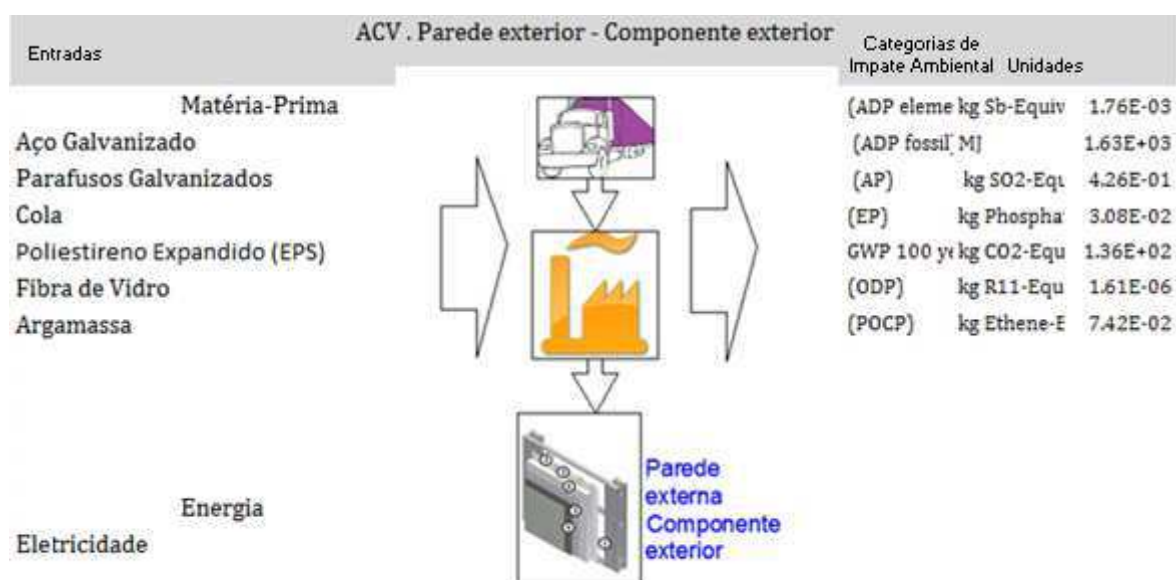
ACV . Parede exterior - Componente exterior

Entradas

Matéria-Prima
Aço Galvanizado
Parafusos Galvanizados
Cola
Poliestireno Expandido (EPS)
Fibra de Vidro
Argamassa

Energia
Eletricidade

Parede externa Componente exterior

| Categorias de Impate Ambiental | Unidades | |
|---|---|---|
| (ADP eleme | kg Sb-Equiv | 1.76E-03 |
| (ADP fossil | MJ | 1.63E+03 |
| (AP) | kg SO2-Equ | 4.26E-01 |
| (EP) | kg Phospha | 3.08E-02 |
| GWP 100 ye | kg CO2-Equ | 1.36E+02 |
| (ODP) | kg R11-Equ | 1.61E-06 |
| (POCP) | kg Ethene-E | 7.42E-02 |